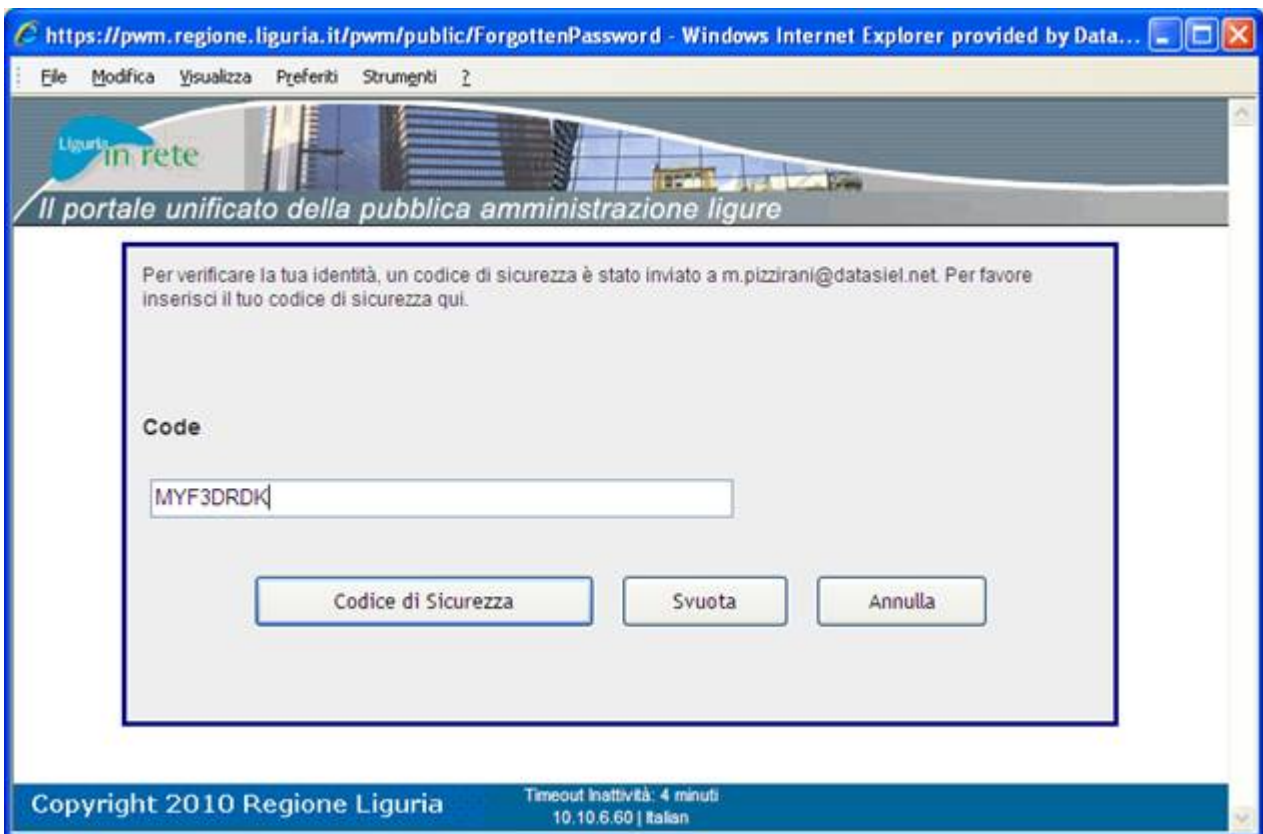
https://pwm.regione.liguria.it/pwm/public/ForgottenPassword - Windows Internet Explorer provided by Data...

File Modifica Visualizza Preferiti Strumenti ?

Liguria in rete

Il portale unificato della pubblica amministrazione ligure

Per verificare la tua identità, un codice di sicurezza è stato inviato a m.pizzirani@datasiel.net. Per favore inserisci il tuo codice di sicurezza qui.

Code

MYF3DRDK

Codice di Sicurezza

Svuota

Annulla

Copyright 2010 Regione Liguria

Timeout Inattività: 4 minuti
10.10.6.60 | Italian